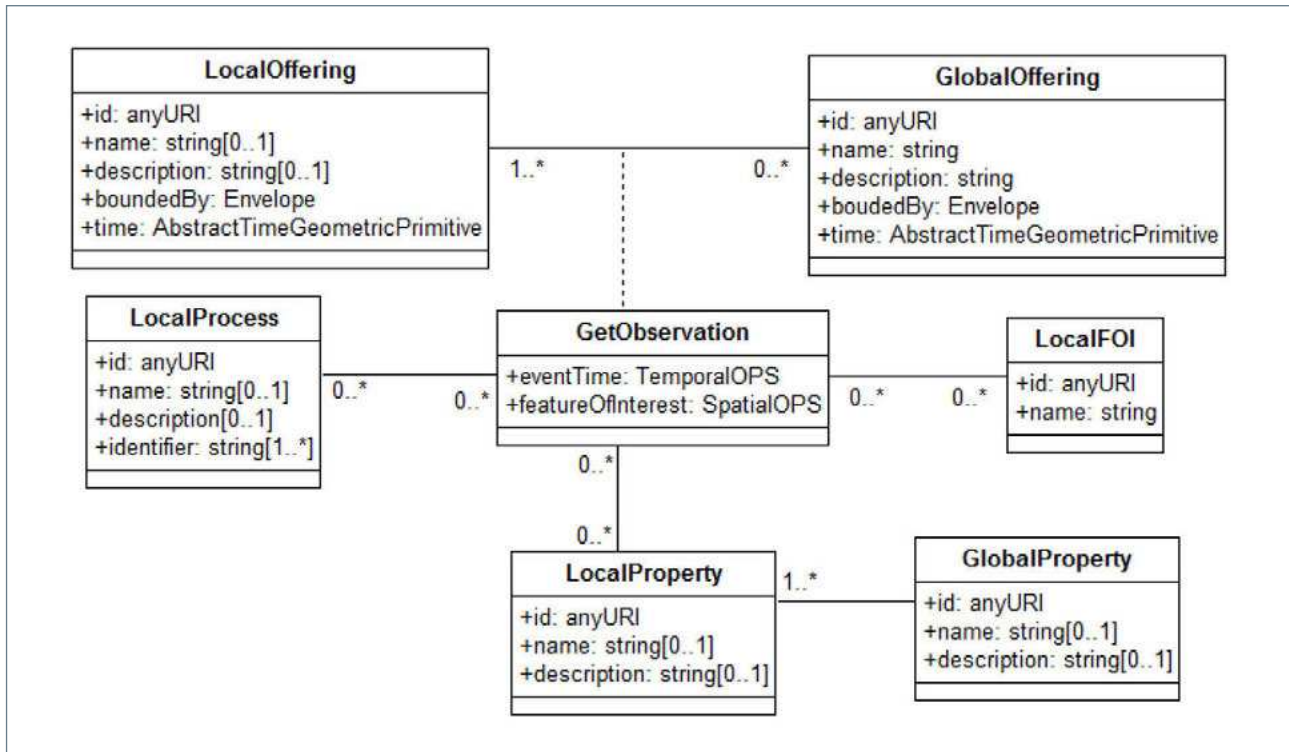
LocalOffering
+id: anyURI
+name: string[0..1]
+description: string[0..1]
+boundedBy: Envelope
+time: AbstractTimeGeometricPrimitive

1..*

0..*

GlobalOffering
+id: anyURI
+name: string
+description: string
+boudedBy: Envelope
+time: AbstractTimeGeometricPrimitive

LocalProcess
+id: anyURI
+name: string[0..1]
+description[0..1]
+identifier: string[1..*]

0..*

0..*

GetObservation
+eventTime: TemporalOPS
+featureOfInterest: SpatialOPS

0..*

0..*

LocalFOI
+id: anyURI
+name: string

0..*

0..*

LocalProperty
+id: anyURI
+name: string[0..1]
+description: string[0..1]

1..*

GlobalProperty
+id: anyURI
+name: string[0..1]
+description: string[0..1]